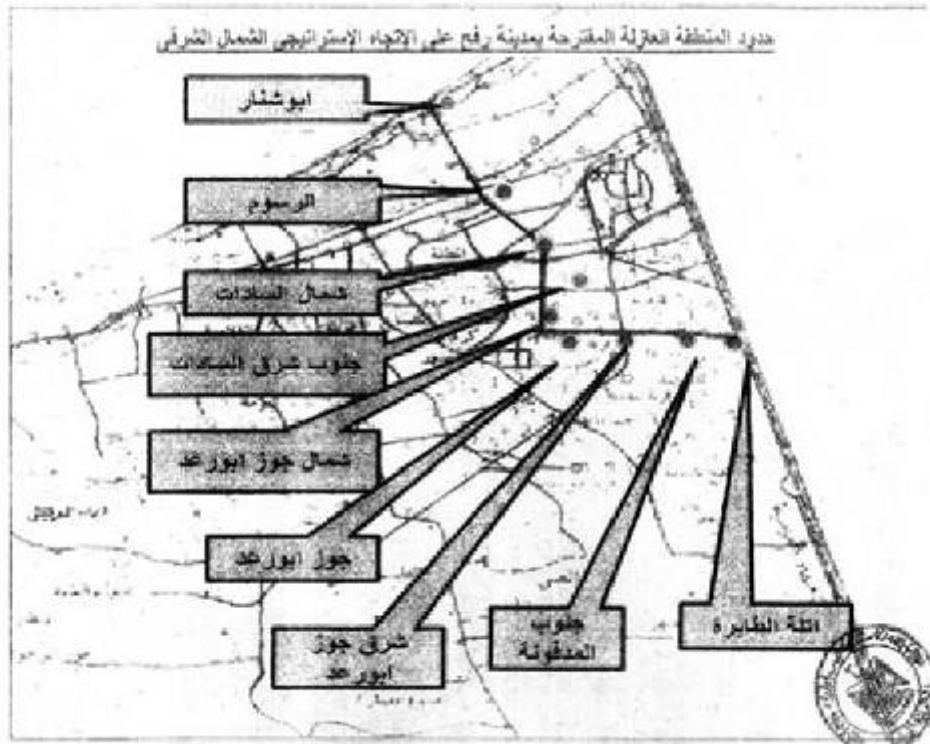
حدود المنطقة العازلة المقترحة بمدينة رفح على الاتجاه الإستراتيجي الشمال الشرقي

ابوشنار

الرسوم

شمال السدادات

جنوب شرق السدادات

شمال جوز ابورعد

جوز ابورعد

شرق جوز ابورعد

جنوب المدفونة

التلة الطايرة

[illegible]